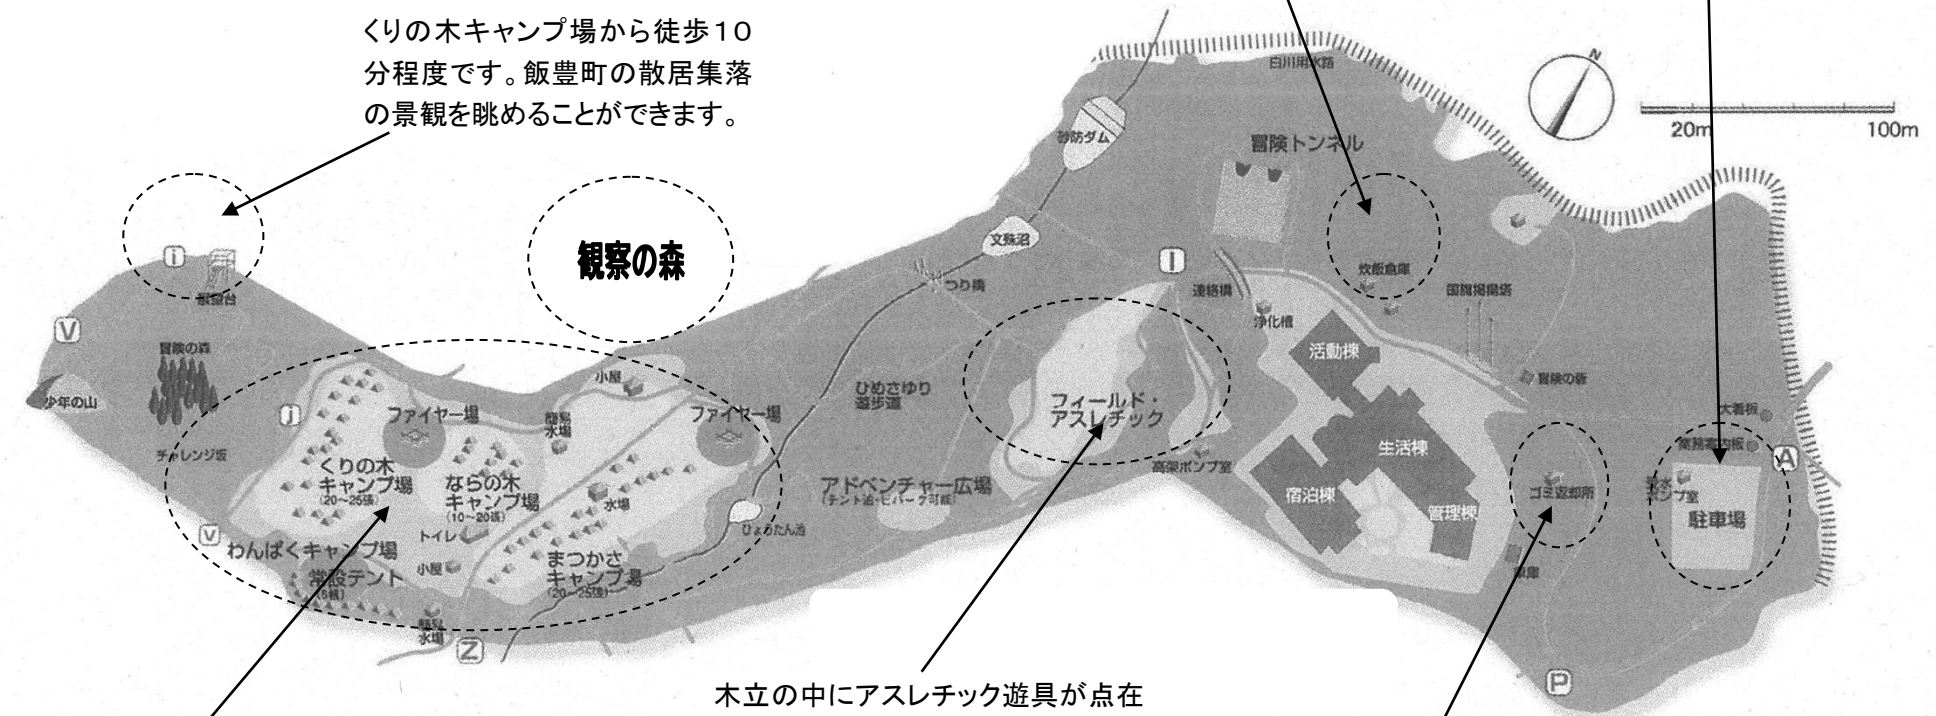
くりの木キャンプ場から徒歩10分程度です。飯豊町の散居集落の景観を眺めることができます。

観察の森

白川用水路

砂防ダム

冒険トンネル

20m

100m

文殊沼

つり橋

炊飯倉庫

国旗掲揚塔

連絡橋

浄化槽

展望台

冒険の森

少年の山

チャレンジ坂

小屋

ファイヤー場

炊事水場

ファイヤー場

ひめさゆり遊歩道

フィールド・アスレチック

活動棟

冒険の砦

大看板

くりの木キャンプ場 (20~25張)

ならの木キャンプ場 (10~20張)

水場

アドベンチャー広場 (テント泊・ビバーク可能)

高架ポンプ室

生活棟

宿泊棟

管理棟

ゴミ置却所

施設案内板

ポンプ室

駐車場

わんぱくキャンプ場

トイレ

ひょうたん池

常設テント (8棟)

小屋

まつかさキャンプ場 (20~25張)

炊事水場

倉庫

木立の中にアスレチック遊具が点在